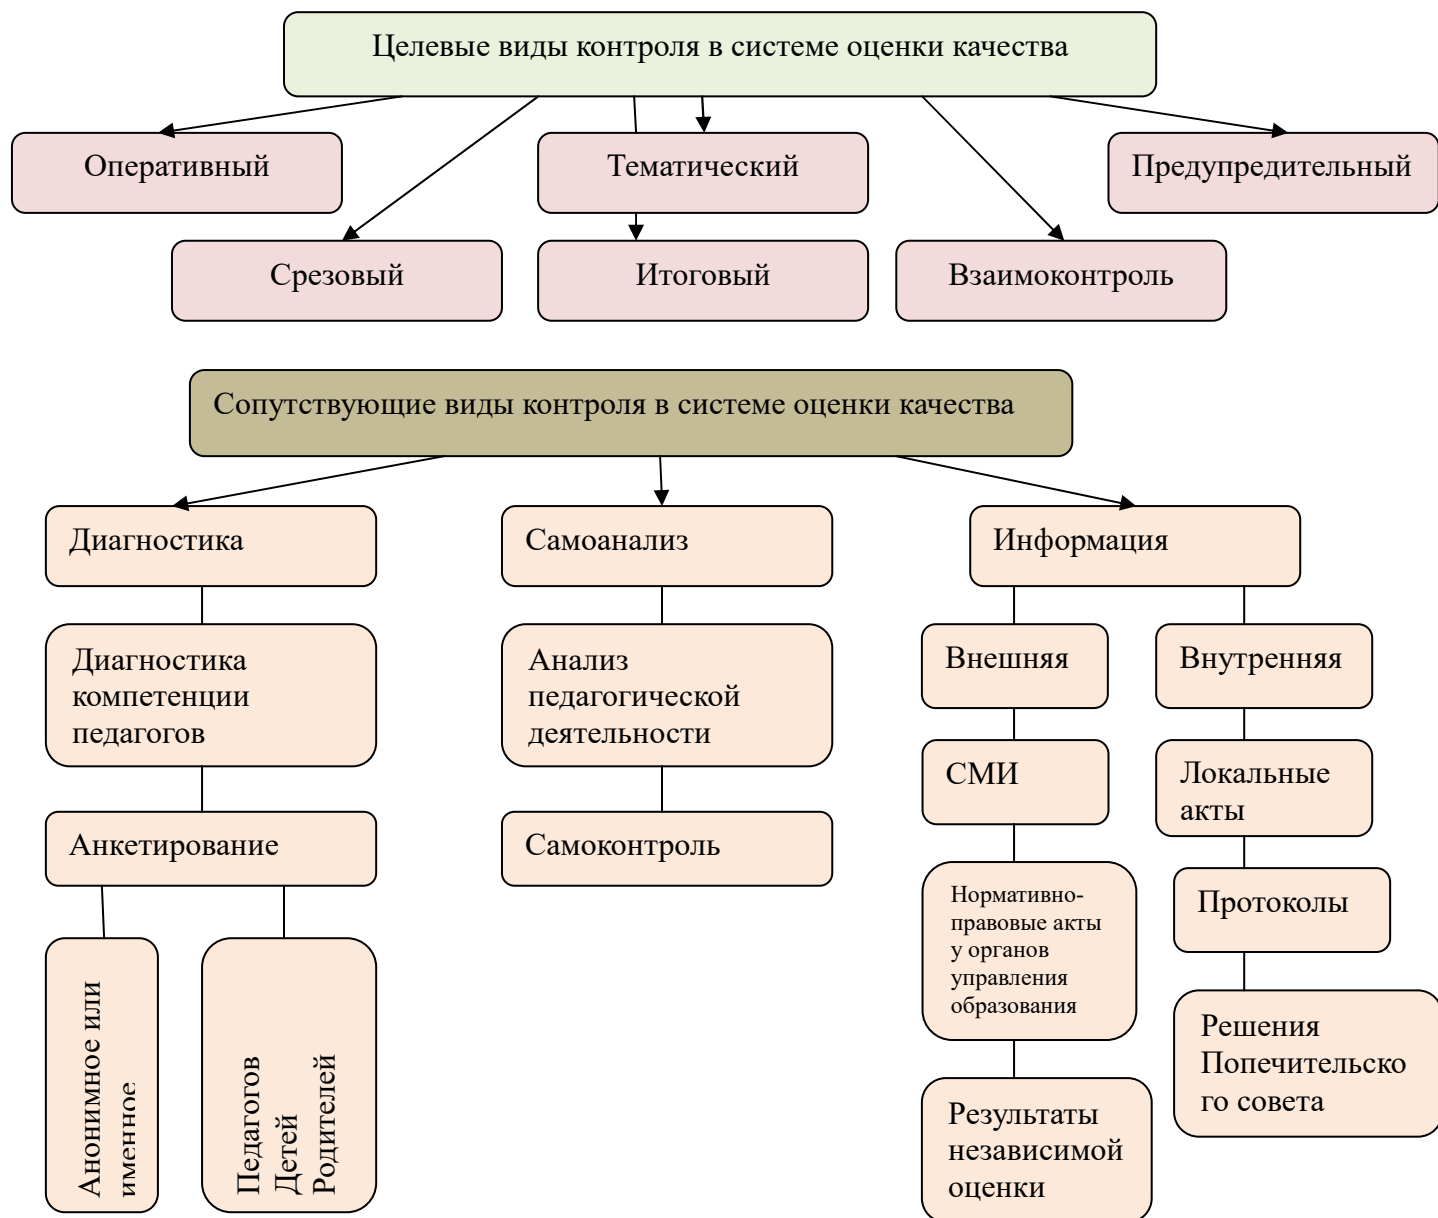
Целевые виды контроля в системе оценки качества

Оперативный

Тематический

Предупредительный

Срезовый

Итоговый

Взаимоконтроль

Сопутствующие виды контроля в системе оценки качества

Диагностика

Самоанализ

Информация

Диагностика компетенции педагогов

Анализ педагогической деятельности

Внешняя

Внутренняя

СМИ

Локальные акты

Анкетирование

Самоконтроль

Нормативно-правовые акты у органов управления образования

Протоколы

Анонимное или именное

Педагогов Детей Родителей

Решения Попечительского совета

Результаты независимой оценки